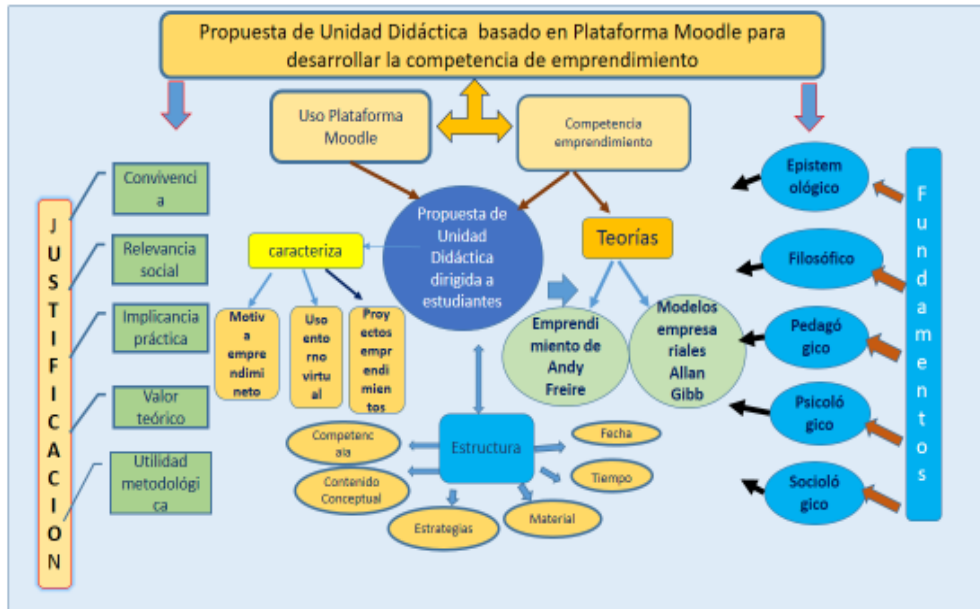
Propuesta de Unidad Didáctica basado en Plataforma Moodle para desarrollar la competencia de emprendimiento

Uso Plataforma Moodle

Competencia emprendimiento

JUSTIFICACION

Convivencia

Relevancia social

Implicancia práctica

Valor teórico

Utilidad metodológica

caracteriza

Propuesta de Unidad Didáctica dirigida a estudiantes

Teorías

Motiva emprendimiento

Uso entorno virtual

Proyectos emprendimientos

Emprendimiento de Andy Freire

Modelos empresariales Allan Gibb

Estructura

Competencias

Contenido Conceptual

Estrategias

Material

Fecha

Tiempo

Epistemológico

Filosófico

Pedagógico

Psicológico

Sociológico

Fundamentos